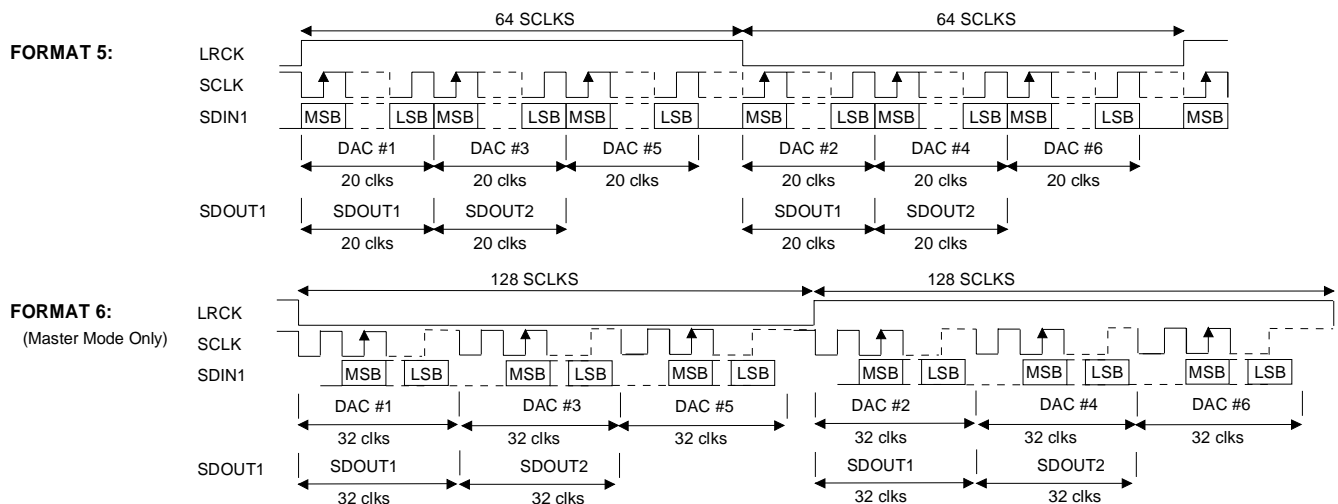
FORMAT 5:

64 SCLKS

64 SCLKS

LRCK

SCLK

SDIN1

MSB LSB MSB LSB MSB LSB MSB LSB MSB LSB MSB LSB MSB

DAC #1 DAC #3 DAC #5 DAC #2 DAC #4 DAC #6

20 clks 20 clks 20 clks 20 clks 20 clks 20 clks

SDOUT1

SDOUT1 SDOUT2 SDOUT1 SDOUT2

20 clks 20 clks 20 clks 20 clks

FORMAT 6:
(Master Mode Only)

128 SCLKS

128 SCLKS

LRCK

SCLK

SDIN1

MSB LSB MSB LSB MSB LSB MSB LSB MSB LSB MSB LSB

DAC #1 DAC #3 DAC #5 DAC #2 DAC #4 DAC #6

32 clks 32 clks 32 clks 32 clks 32 clks 32 clks

SDOUT1

SDOUT1 SDOUT2 SDOUT1 SDOUT2

32 clks 32 clks 32 clks 32 clks